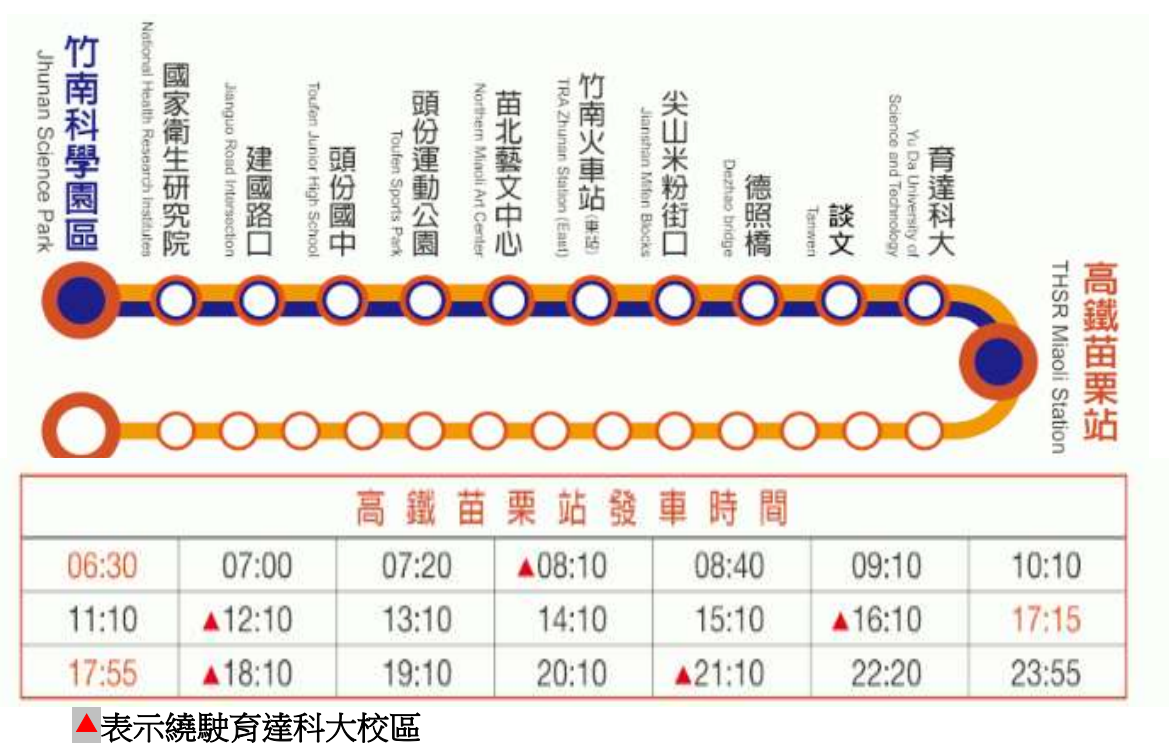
竹南科學園區
Jhunan Science Park

國家衛生研究院
National Health Research Institutes

建國路口
Jianguo Road Intersection

頭份國中
Toufen Junior High School

頭份運動公園
Toufen Sports Park

苗北藝文中心
Northern Miaoli Art Center

竹南火車站(東站)
TRA Zhunan Station (East)

尖山米粉街口
Jianshan Mifen Blocks

德照橋
Dezhao bridge

談文
Tanwen

育達科大
Yu Da University of Science and Technology

高鐵苗栗站
THSR Miaoli Station

高鐵苗栗站發車時間

| 06:30 | 07:00 | 07:20 | ▲08:10 | 08:40 | 09:10 | 10:10 |
|---|---|---|---|---|---|---|
| 11:10 | ▲12:10 | 13:10 | 14:10 | 15:10 | ▲16:10 | 17:15 |
| 17:55 | ▲18:10 | 19:10 | 20:10 | ▲21:10 | 22:20 | 23:55 |

▲表示繞駛育達科大校區